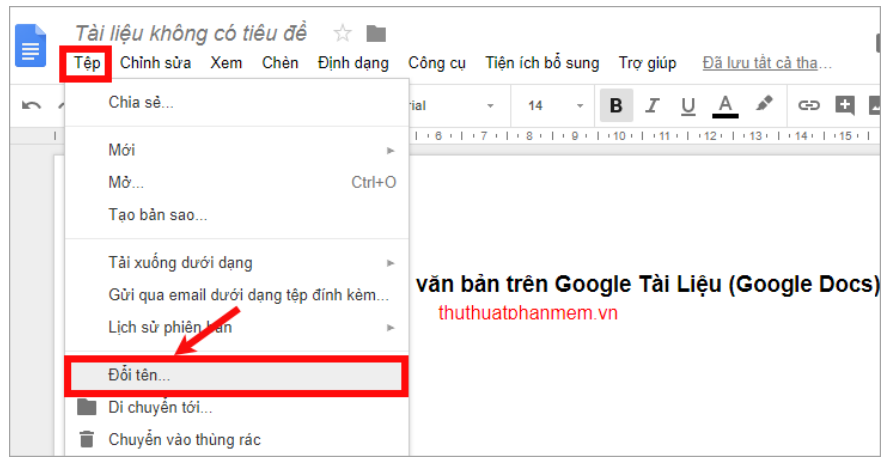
Tài liệu không có tiêu đề

Tệp Chỉnh sửa Xem Chèn Định dạng Công cụ Tiện ích bổ sung Trợ giúp Đã lưu tất cả tha...

rial 14 B I U A

Chia sẻ...

Mới

Mở... Ctrl+O

Tạo bản sao...

Tải xuống dưới dạng

Gửi qua email dưới dạng tệp đính kèm...

Lịch sử phiên bản

Đổi tên...

Di chuyển tới...

Chuyển vào thùng rác

văn bản trên Google Tài Liệu (Google Docs)

thuthuatphanmem.vn